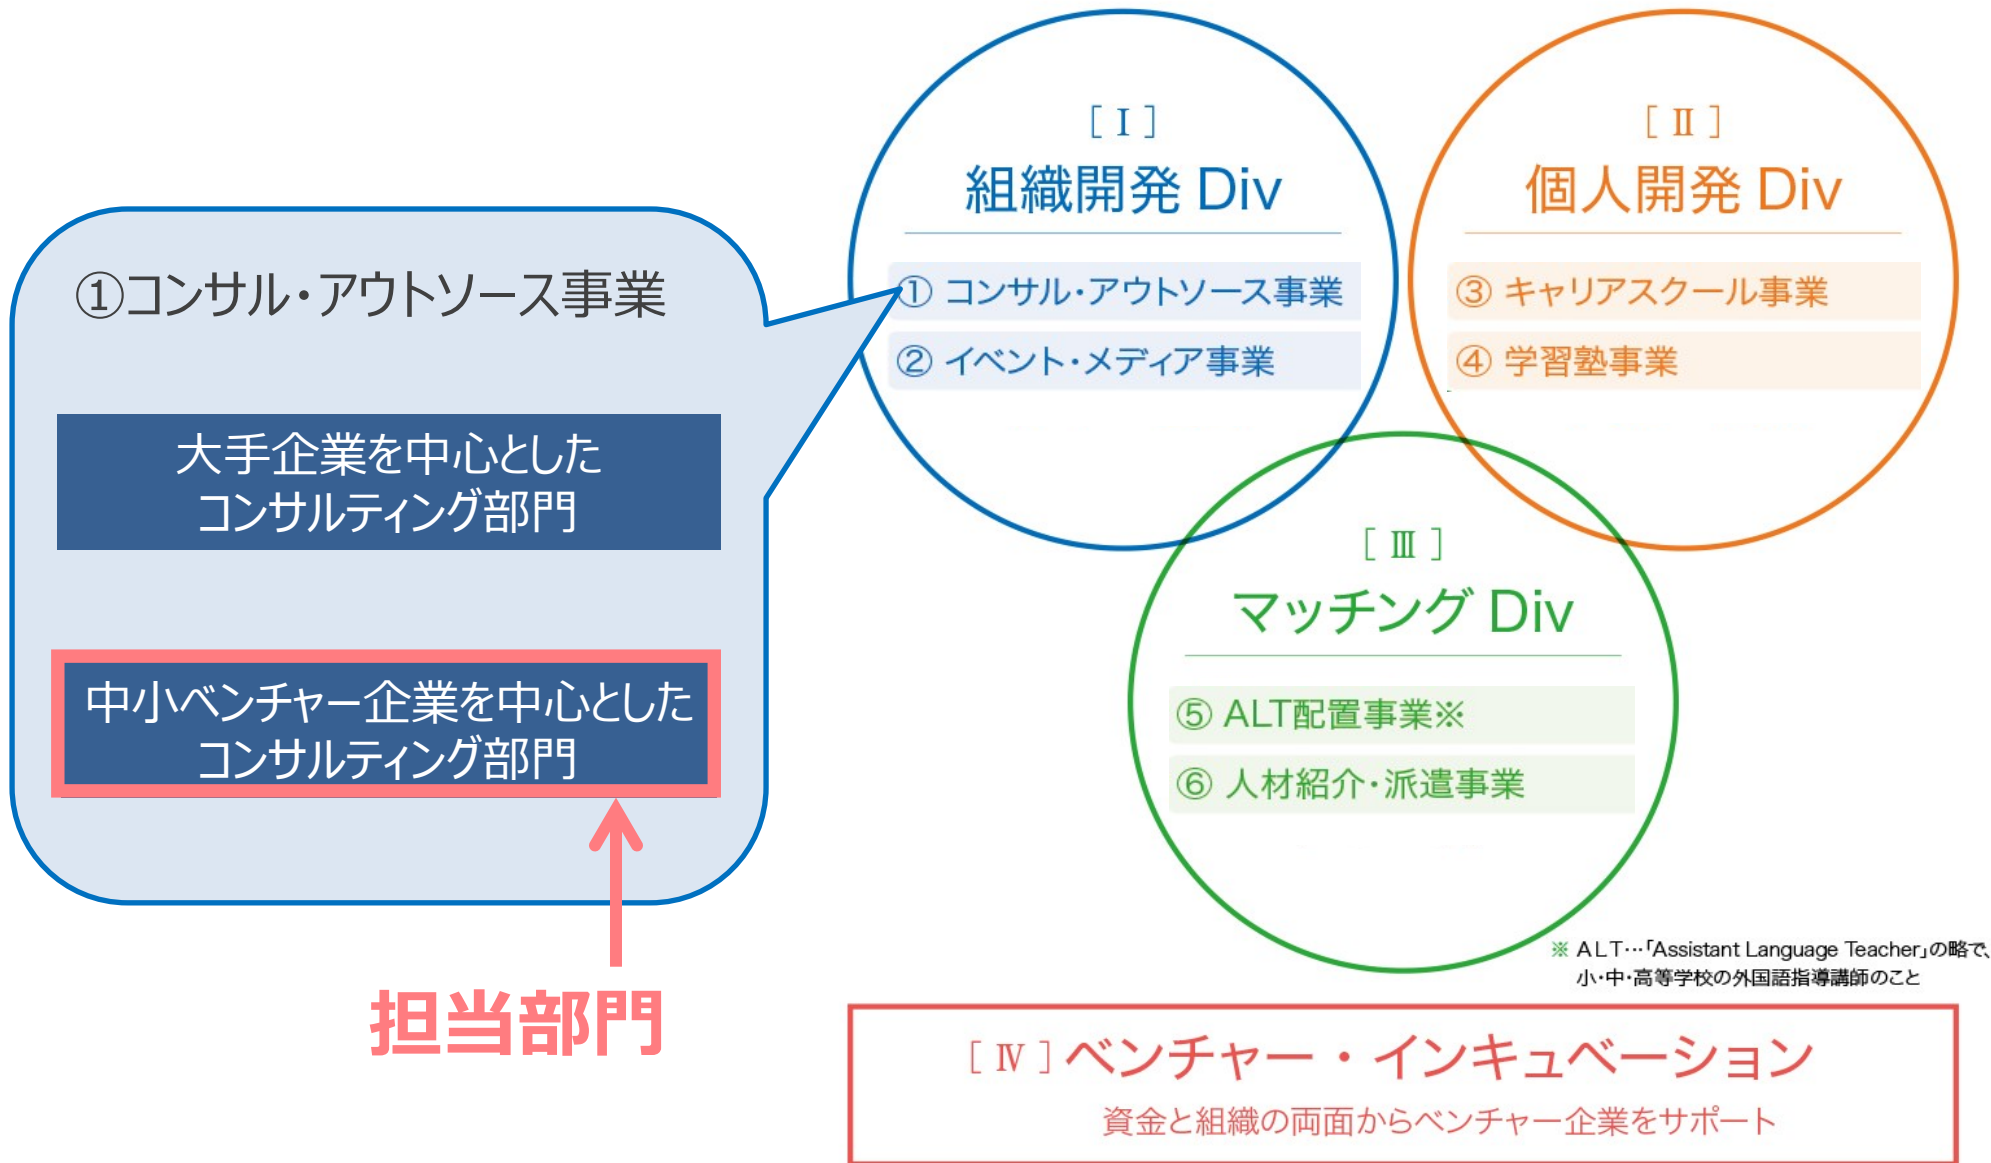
①コンサル・アウトソース事業

大手企業を中心とした
コンサルティング部門

中小ベンチャー企業を中心とした
コンサルティング部門

担当部門

[ I ]
組織開発 Div

① コンサル・アウトソース事業
② イベント・メディア事業

[ II ]
個人開発 Div

③ キャリアスクール事業
④ 学習塾事業

[ III ]
マッチング Div

⑤ ALT配置事業※
⑥ 人材紹介・派遣事業

※ ALT…「Assistant Language Teacher」の略で、小・中・高等学校の外国語指導講師のこと

[ IV ] ベンチャー・インキュベーション
資金と組織の両面からベンチャー企業をサポート